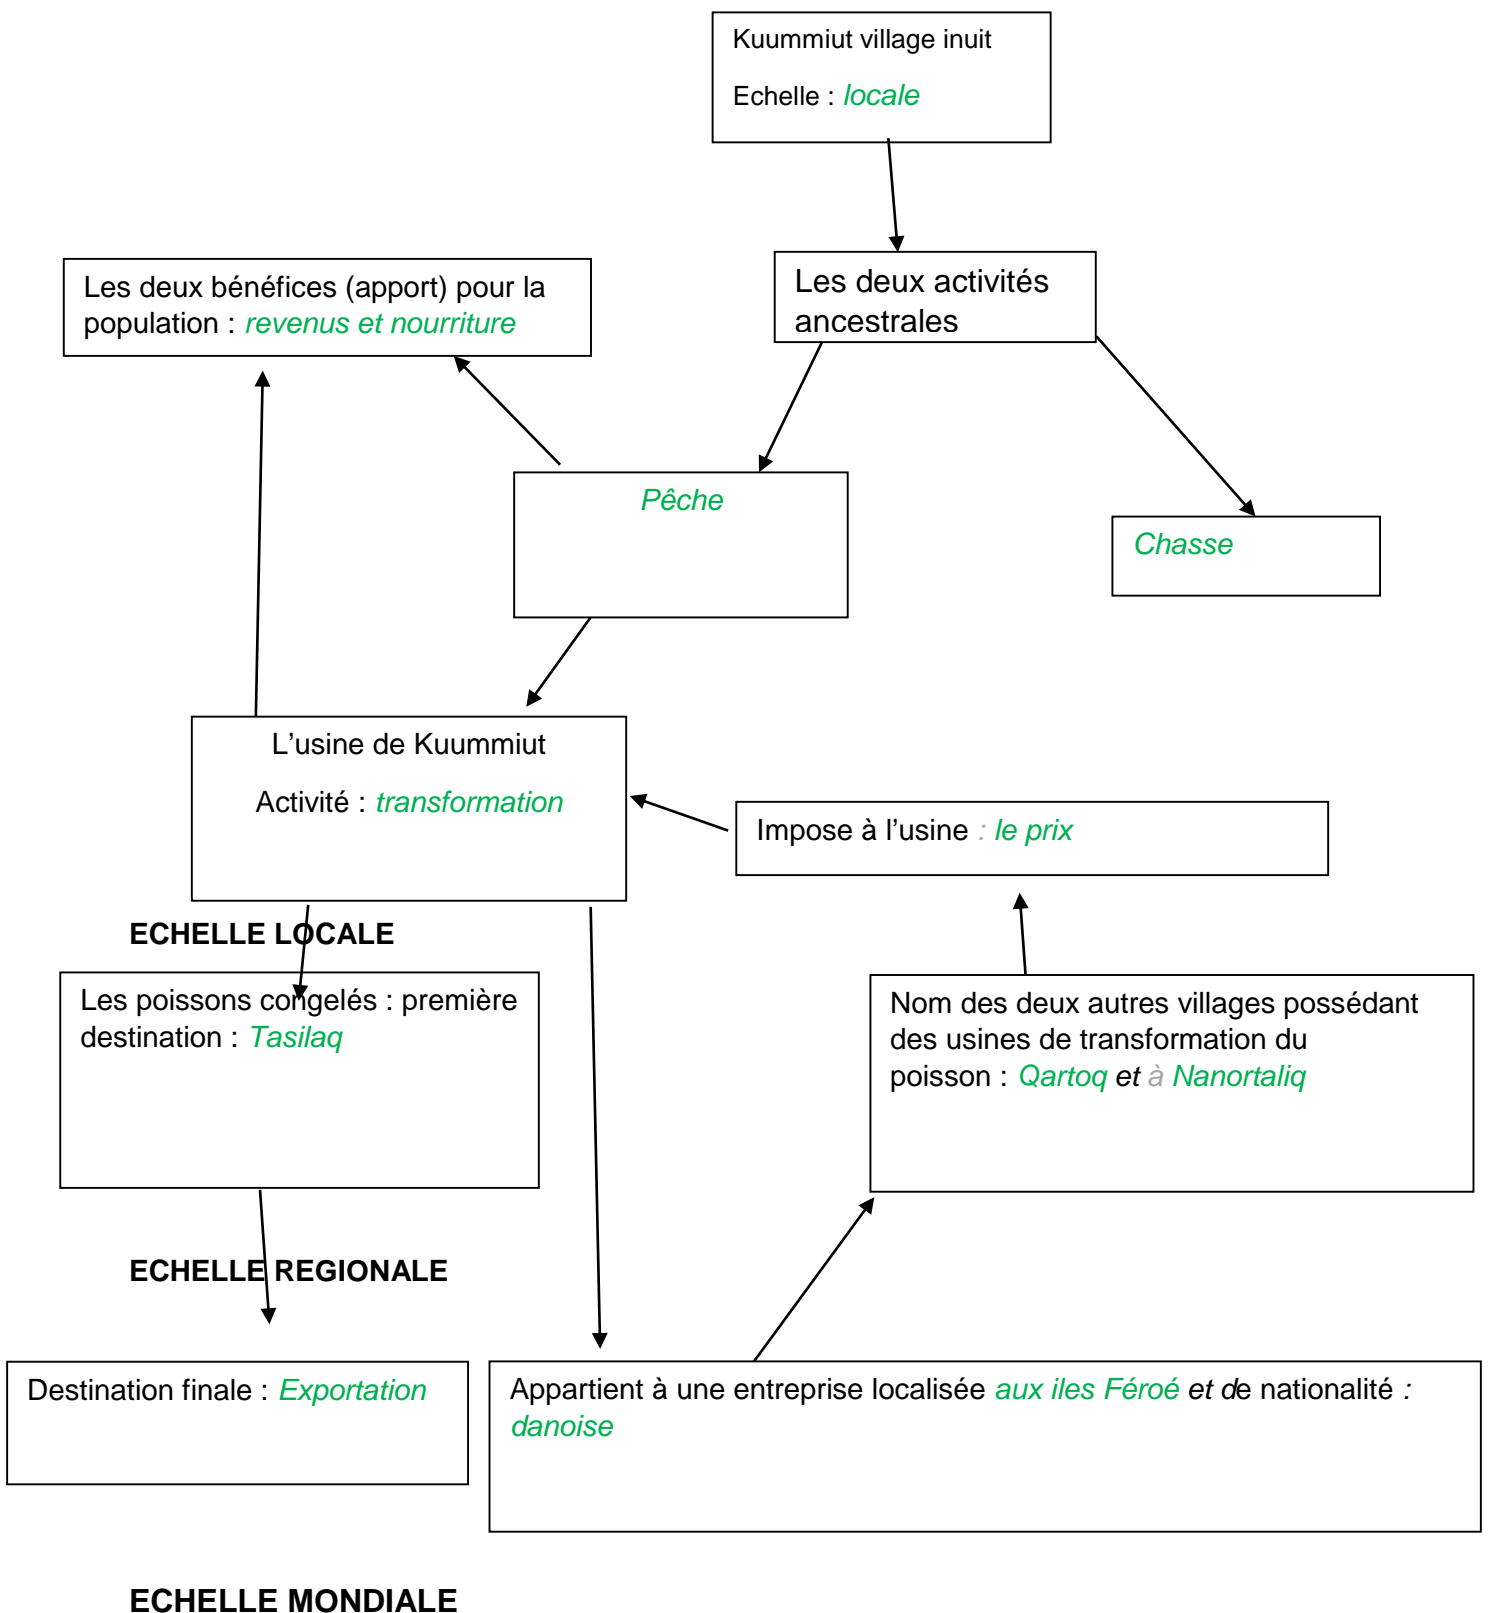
Kuummiut village inuit

Echelle : locale

Les deux bénéfices (apport) pour la population : revenus et nourriture

Les deux activités ancestrales

Pêche

Chasse

L'usine de Kuummiut

Activité : transformation

Impose à l'usine : le prix

ECHELLE LOCALE

Les poissons congelés : première destination : Tasilaq

Nom des deux autres villages possédant des usines de transformation du poisson : Qartoq et à Nanortaliq

ECHELLE REGIONALE

Destination finale : Exportation

Appartient à une entreprise localisée aux iles Féroé et de nationalité : danoise

ECHELLE MONDIALE